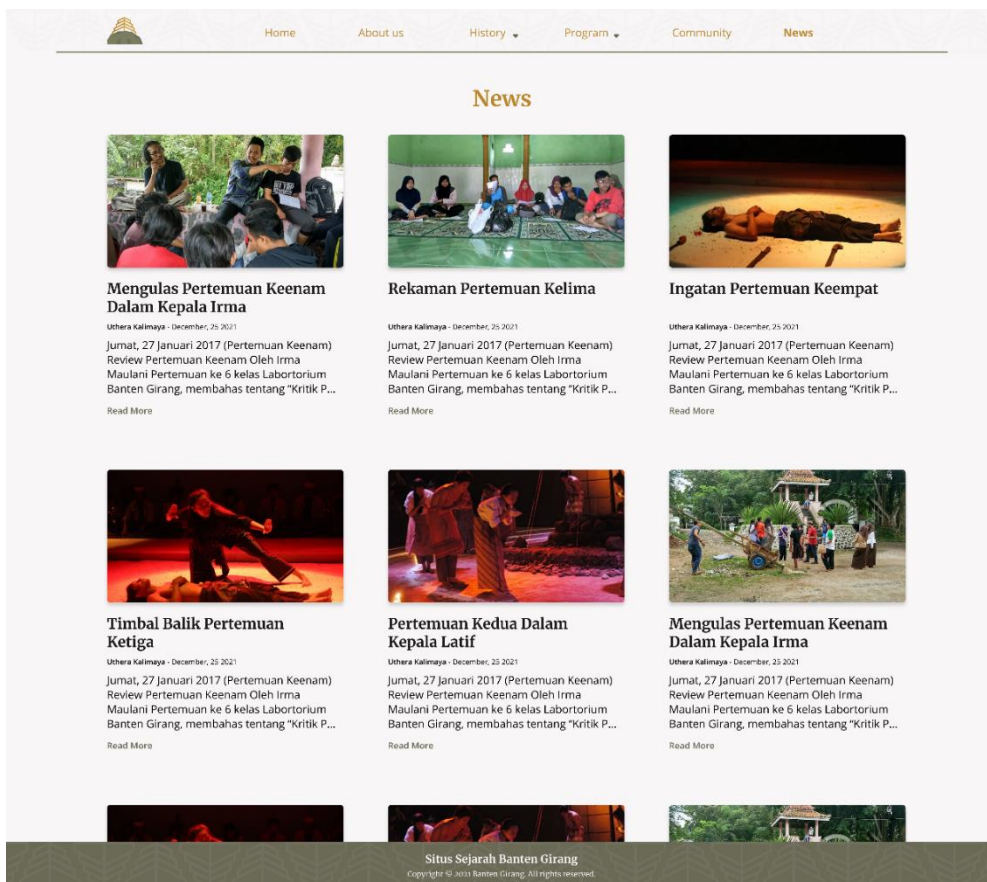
Home About us History Program Community News

News

Mengulas Pertemuan Keenam Dalam Kepala Irma

Uthera Kalimaya - December, 25 2021

Jumat, 27 Januari 2017 (Pertemuan Keenam) Review Pertemuan Keenam Oleh Irma Maulani Pertemuan ke 6 kelas Labortorium Banten Girang, membahas tentang "Kritik P...

Read More

Rekaman Pertemuan Kelima

Uthera Kalimaya - December, 25 2021

Jumat, 27 Januari 2017 (Pertemuan Keenam) Review Pertemuan Keenam Oleh Irma Maulani Pertemuan ke 6 kelas Labortorium Banten Girang, membahas tentang "Kritik P...

Read More

Ingatan Pertemuan Keempat

Uthera Kalimaya - December, 25 2021

Jumat, 27 Januari 2017 (Pertemuan Keenam) Review Pertemuan Keenam Oleh Irma Maulani Pertemuan ke 6 kelas Labortorium Banten Girang, membahas tentang "Kritik P...

Read More

Timbal Balik Pertemuan Ketiga

Uthera Kalimaya - December, 25 2021

Jumat, 27 Januari 2017 (Pertemuan Keenam) Review Pertemuan Keenam Oleh Irma Maulani Pertemuan ke 6 kelas Labortorium Banten Girang, membahas tentang "Kritik P...

Read More

Pertemuan Kedua Dalam Kepala Latif

Uthera Kalimaya - December, 25 2021

Jumat, 27 Januari 2017 (Pertemuan Keenam) Review Pertemuan Keenam Oleh Irma Maulani Pertemuan ke 6 kelas Labortorium Banten Girang, membahas tentang "Kritik P...

Read More

Mengulas Pertemuan Keenam Dalam Kepala Irma

Uthera Kalimaya - December, 25 2021

Jumat, 27 Januari 2017 (Pertemuan Keenam) Review Pertemuan Keenam Oleh Irma Maulani Pertemuan ke 6 kelas Labortorium Banten Girang, membahas tentang "Kritik P...

Read More

Situs Sejarah Banten Girang

Copyright © 2021 Banten Girang. All rights reserved.